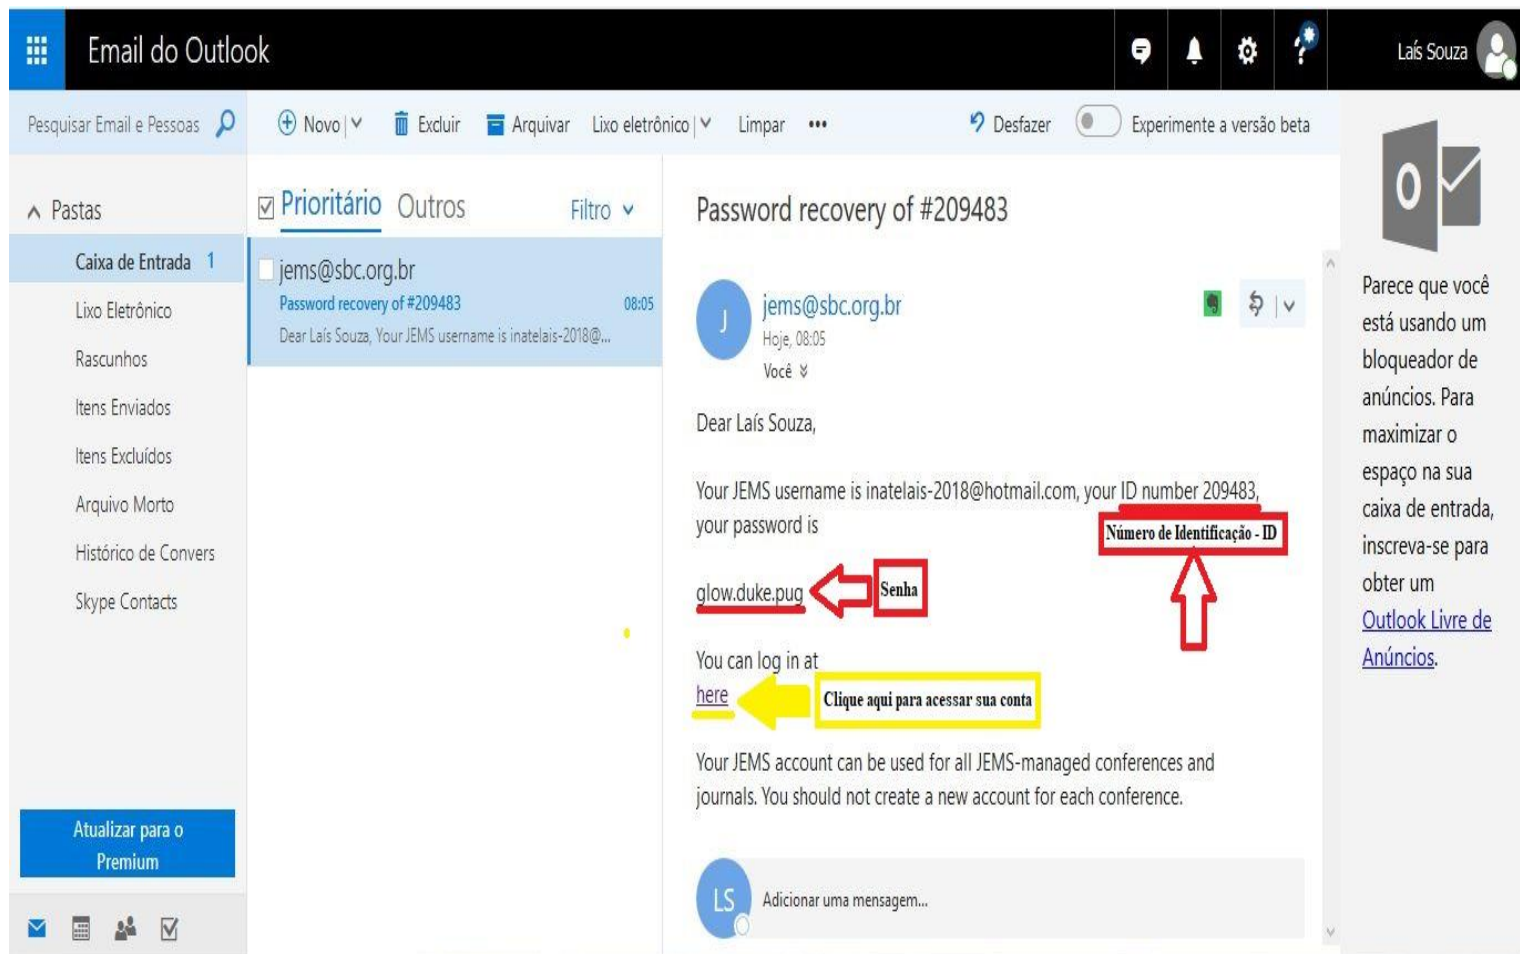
Email do Outlook

Laís Souza

Pesquisar Email e Pessoas

Novo | Excluir Arquivar Lixo eletrônico | Limpar ••• Desfazer Experimente a versão beta

Pastas

Caixa de Entrada 1

Lixo Eletrônico

Rascunhos

Itens Enviados

Itens Excluídos

Arquivo Morto

Histórico de Convers

Skype Contacts

Atualizar para o Premium

Prioritário Outros Filtro

jems@sbc.org.br
Password recovery of #209483 08:05
Dear Laís Souza, Your JEMS username is inatelais-2018@...

Password recovery of #209483

J
jems@sbc.org.br
Hoje, 08:05
Você

Dear Laís Souza,

Your JEMS username is inatelais-2018@hotmail.com, your ID number 209483, your password is

Número de Identificação - ID

glow.duke.pug

Senha

You can log in at here

Clique aqui para acessar sua conta

Your JEMS account can be used for all JEMS-managed conferences and journals. You should not create a new account for each conference.

LS
Adicionar uma mensagem...

Parece que você está usando um bloqueador de anúncios. Para maximizar o espaço na sua caixa de entrada, inscreva-se para obter um Outlook Livre de Anúncios.